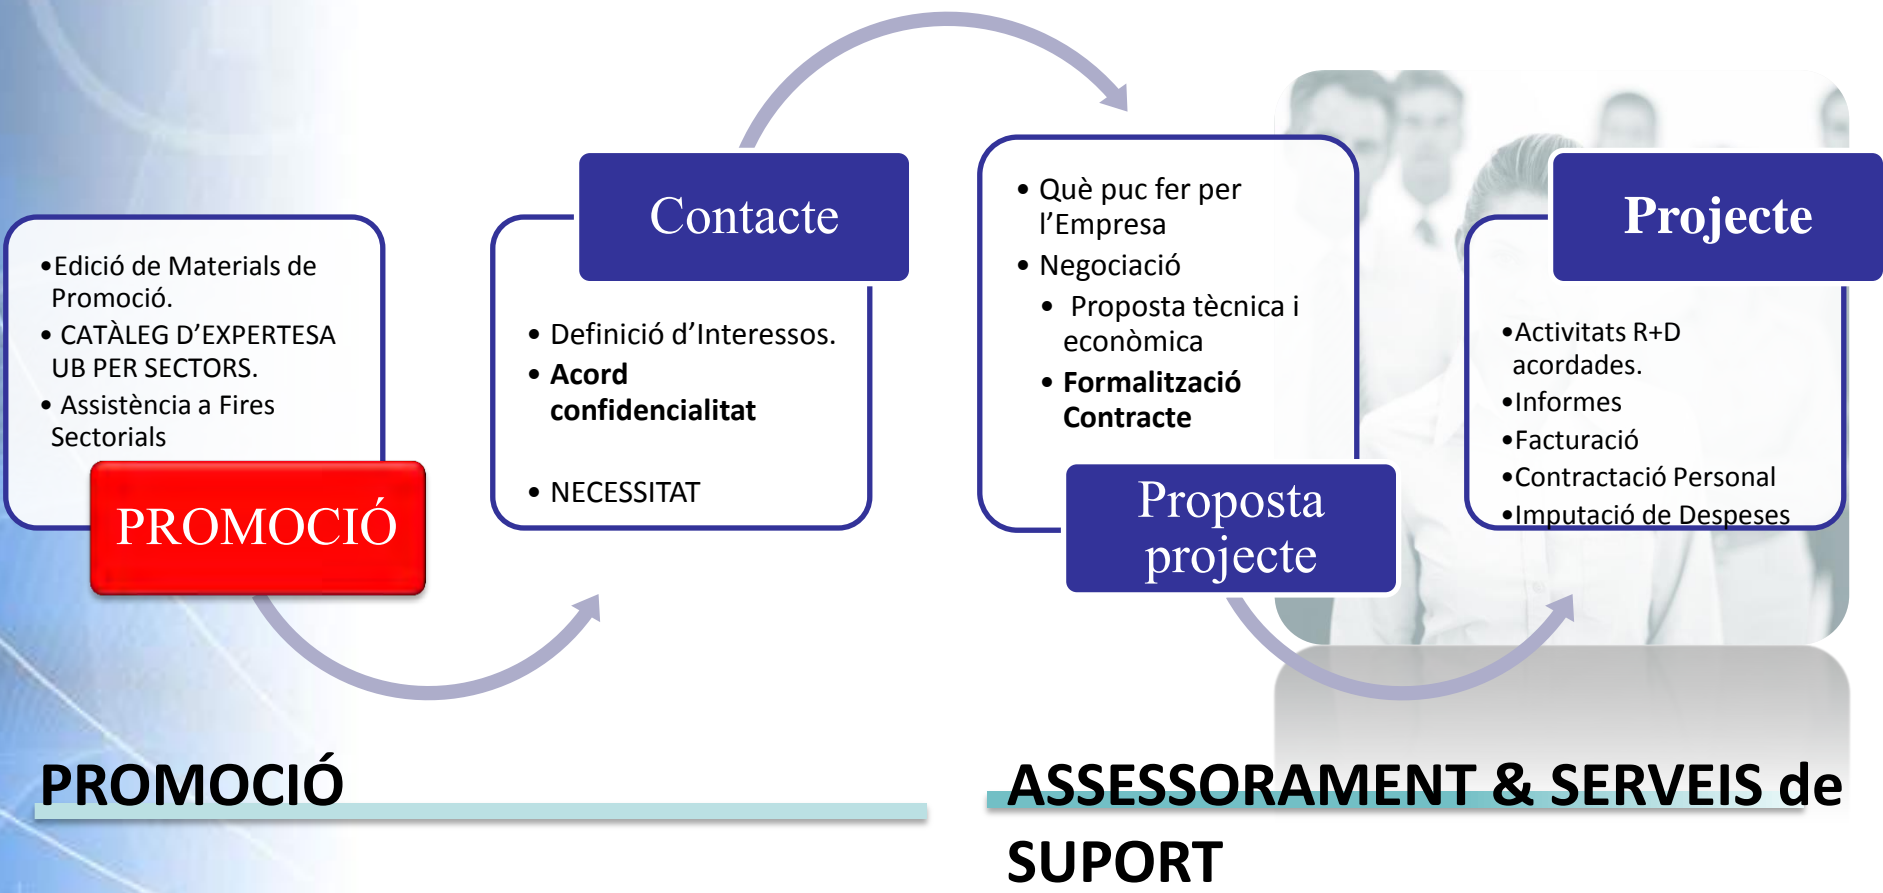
•Edició de Materials de Promoció.
• CATÀLEG D'EXPERTESA UB PER SECTORS.
• Assistència a Fires Sectorials

PROMOCIÓ

Contacte

• Definició d'Interessos.
• **Acord confidencialitat**

• NECESSITAT

• Què puc fer per l'Empresa
• Negociació
• Proposta tècnica i econòmica
• **Formalització Contracte**

Proposta projecte

Projecte

•Activitats R+D acordades.
•Informes
•Facturació
•Contractació Personal
•Imputació de Despeses

PROMOCIÓ

ASSESSORAMENT & SERVEIS de SUPORT